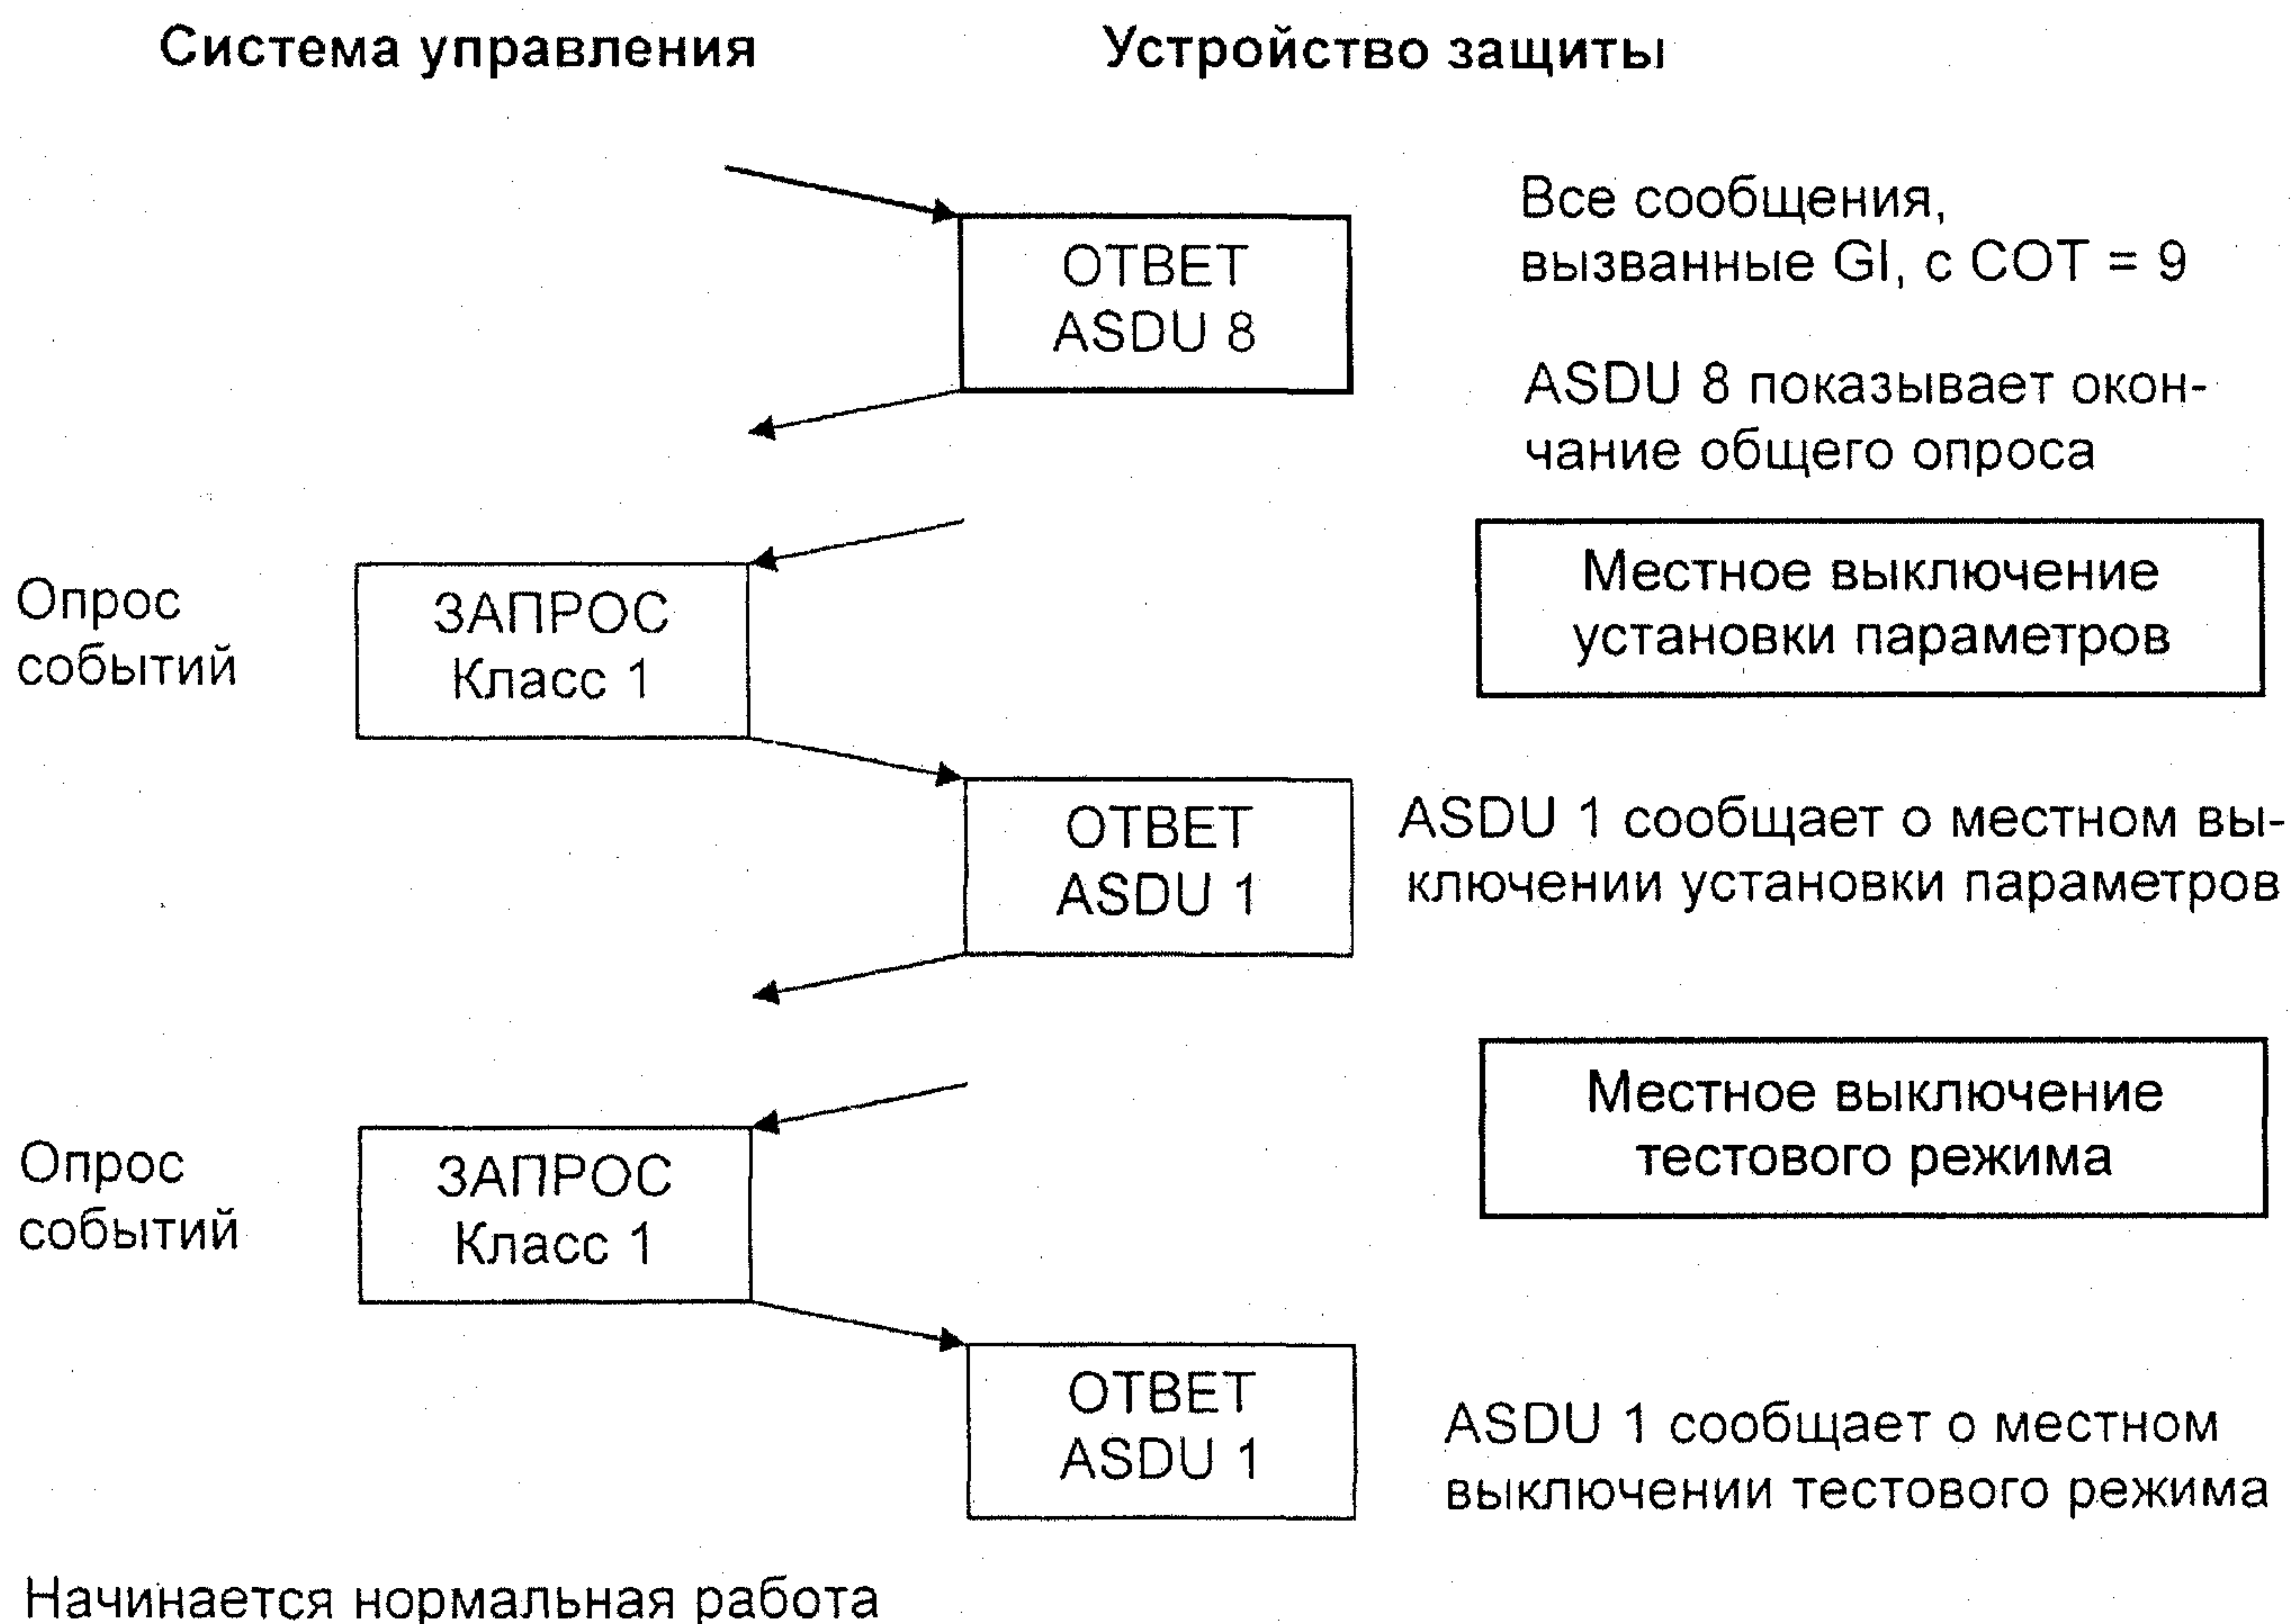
Система управления

Устройство защиты

ОТВЕТ
ASDU 8

Все сообщения, вызванные GI, с COT = 9

ASDU 8 показывает окончание общего опроса

Местное выключение установки параметров

Опрос событий

ЗАПРОС
Класс 1

ОТВЕТ
ASDU 1

ASDU 1 сообщает о местном выключении установки параметров

Местное выключение тестового режима

Опрос событий

ЗАПРОС
Класс 1

ОТВЕТ
ASDU 1

ASDU 1 сообщает о местном выключении тестового режима

Начинается нормальная работа